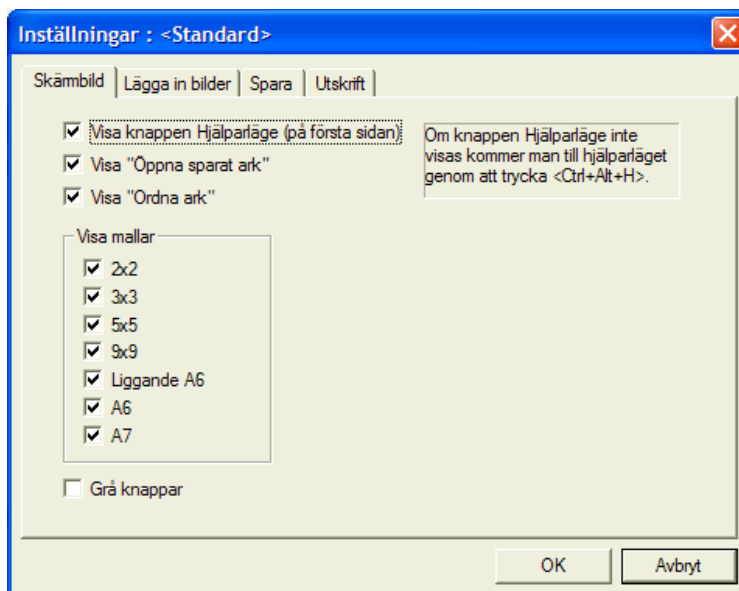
Inställningar : <Standard>

Skärmbild | Lägga in bilder | Spara | Utskrift

Visa knappen Hjälparläge (på första sidan)

Visa "Öppna sparat ark"

Visa "Ordna ark"

Om knappen Hjälparläge inte visas kommer man till hjälparläget genom att trycka <Ctrl+Alt+H>.

Visa mallar

2x2

3x3

5x5

9x9

Liggande A6

A6

A7

Grå knappar

OK

Avbryt